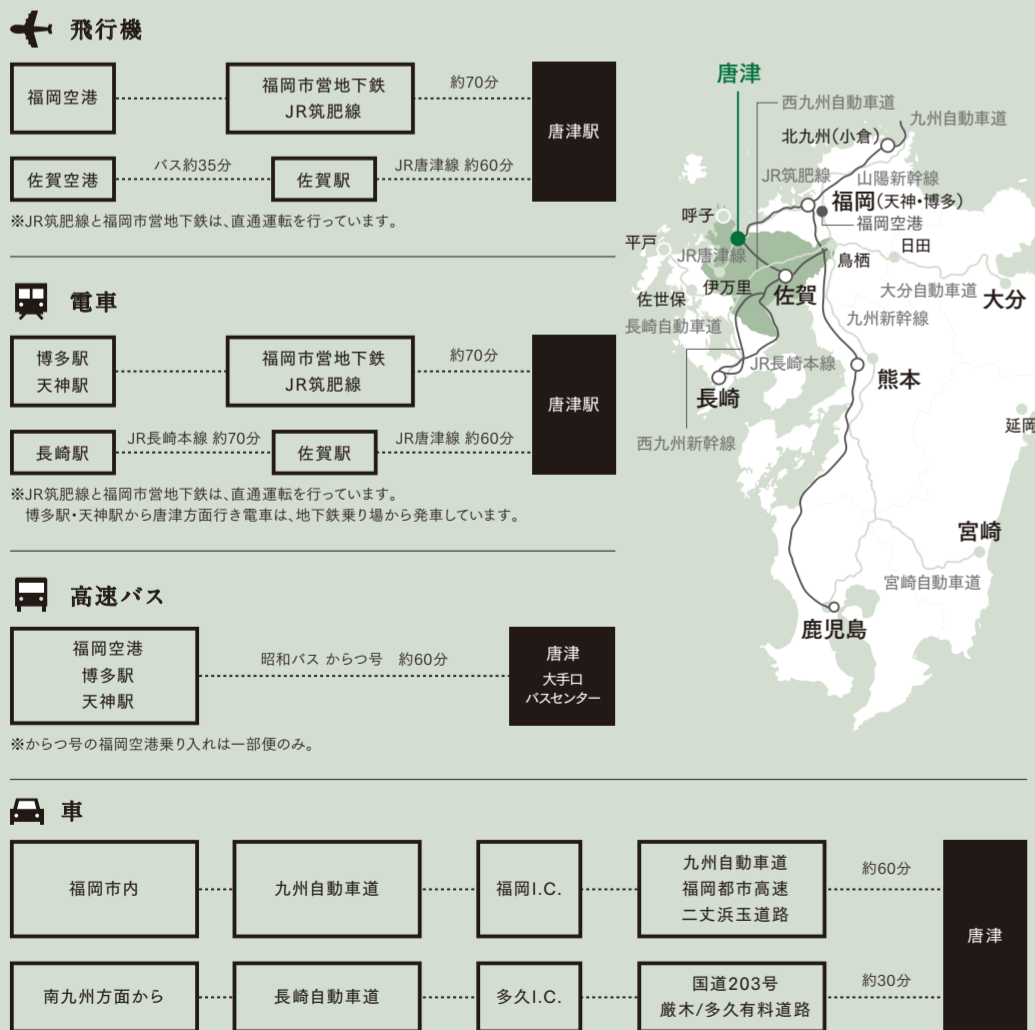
飛行機

福岡空港
福岡市営地下鉄
JR筑肥線
約70分
唐津駅

佐賀空港
バス約35分
佐賀駅
JR唐津線 約60分

※JR筑肥線と福岡市営地下鉄は、直通運転を行っています。

電車

博多駅
天神駅
福岡市営地下鉄
JR筑肥線
約70分
唐津駅

長崎駅
JR長崎本線 約70分
佐賀駅
JR唐津線 約60分

※JR筑肥線と福岡市営地下鉄は、直通運転を行っています。
博多駅・天神駅から唐津方面行き電車は、地下鉄乗り場から発車しています。

高速バス

福岡空港
博多駅
天神駅
昭和バス からつ号 約60分
唐津
大手口
バスセンター

※からつ号の福岡空港乗り入れは一部便のみ。

車

福岡市内
九州自動車道
福岡I.C.
九州自動車道
福岡都市高速
二丈浜玉道路
約60分
唐津

南九州方面から
長崎自動車道
多久I.C.
国道203号
厳木/多久有料道路
約30分

唐津
西九州自動車道
九州自動車道
北九州(小倉)
山陽新幹線
JR筑肥線
福岡(天神・博多)
福岡空港
呼子
日田
平戸
JR唐津線
鳥栖
伊万里
佐賀
大分自動車道
大分
佐世保
九州新幹線
長崎自動車道
JR長崎本線
熊本
長崎
延岡
西九州新幹線
宮崎
宮崎自動車道
鹿児島